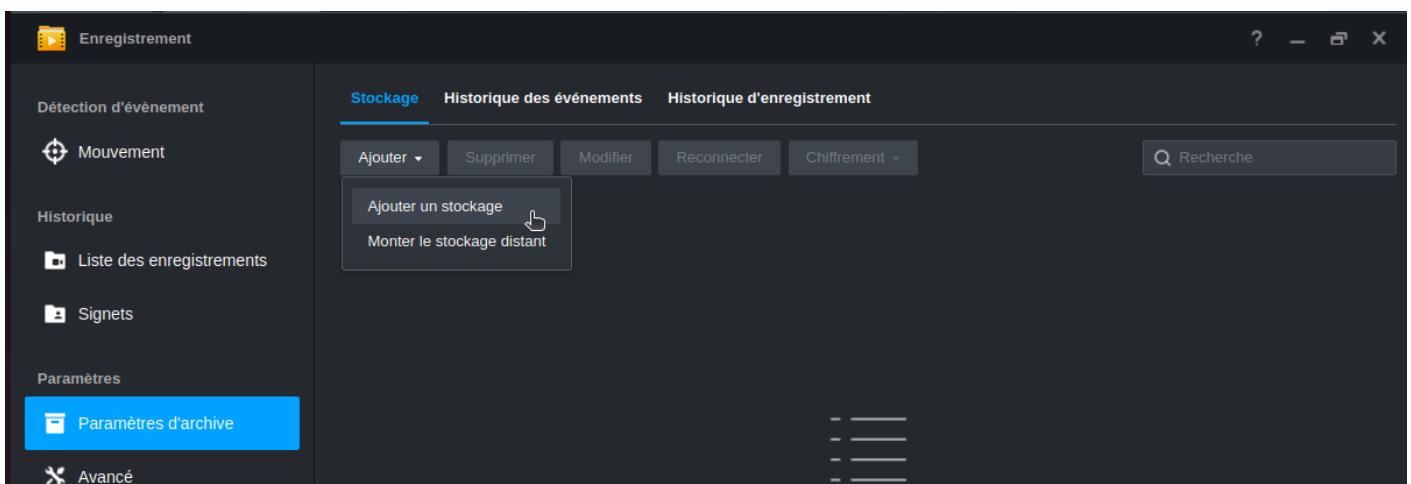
Enregistrement

? — ✕

Détection d'évènement

Mouvement

Historique

Liste des enregistrements

Signets

Paramètres

Paramètres d'archive

Avancé

Stockage Historique des événements Historique d'enregistrement

Ajouter Supprimer Modifier Reconnecter Chiffrement

Recherche

Ajouter un stockage

Monter le stockage distant